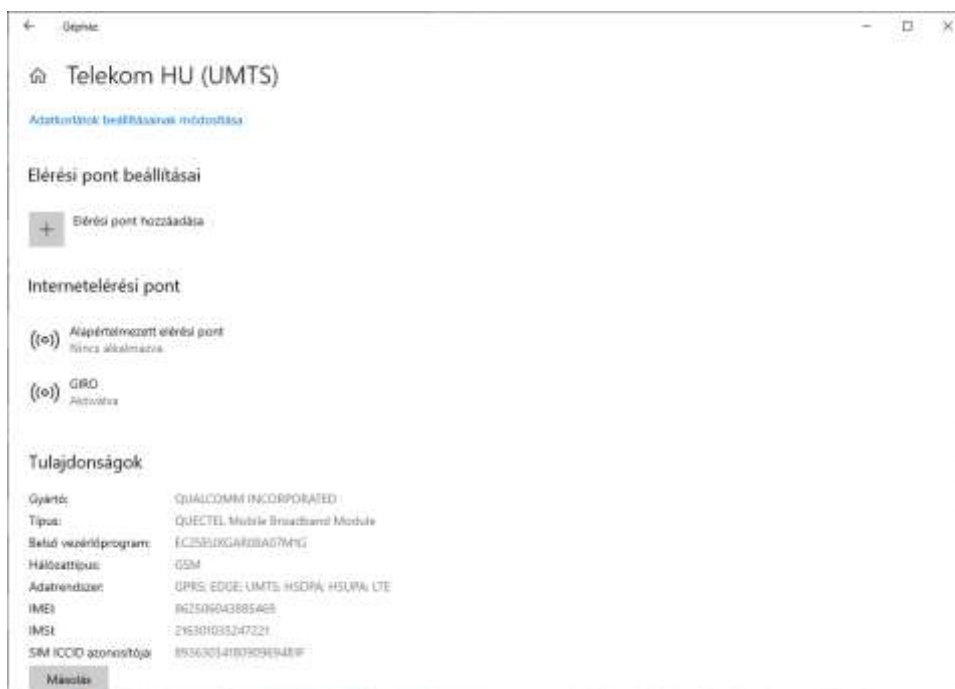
Gépház

Telekom HU (UMTS)

Adatkorlátok beállításainak módosítása

Elérési pont beállításai

Elérési pont hozzáadása

Internetelérési pont

Alapértelmezett elérési pont
Nincs alkalmazva

GIRO
Aktiválva

Tulajdonságok

| | |
|---|---|
| Gyártó: | QUALCOMM INCORPORATED |
| Típus: | QUECTEL Mobile Broadband Module |
| Belső vezérlőprogram: | EC25EUXGAR08A07M1G |
| Hálózattípus: | GSM |
| Adatrendszer: | GPRS, EDGE, UMTS, HSDPA, HSUPA, LTE |
| IMEI: | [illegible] |
| IMSI: | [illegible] |
| SIM ICCID azonosítója: | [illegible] |

Másolás